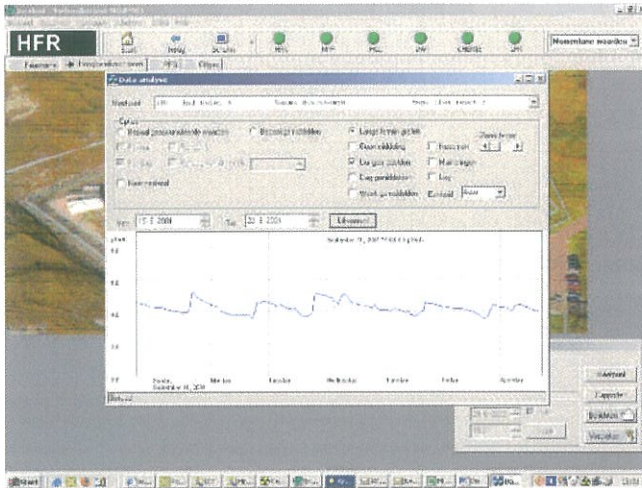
HFR

Start

Momentane waarden

Data analyse

Opties

Lange termijn grafiek

Daggemiddelden

Van 15.3.2001

Tot 20.3.2001

Ververs

9.8

9.6

9.4

9.2

9.0

Maandag

Dinsdag

Woensdag

Donderdag

Vrijdag

Zaterdag

Zondag

Waarden

Rapporte

Beëindigen

Venster

Start